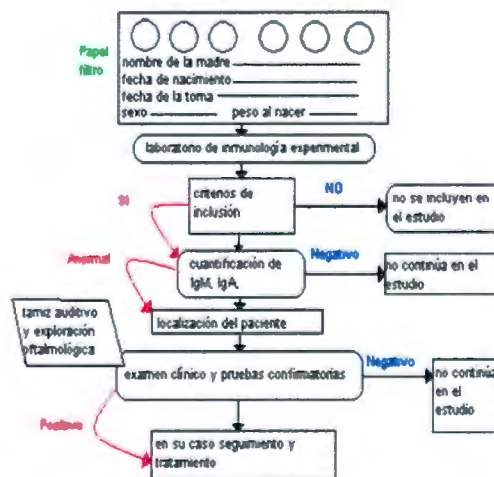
Papel filtro

nombre de la madre
fecha de nacimiento
fecha de la toma
sexo peso al nacer

laboratorio de inmunología experimental

SI

criterios de inclusión

NO

no se incluyen en el estudio

Anormal

cuantificación de IgM, IgA,

Negativo

no continúa en el estudio

tamiz auditivo y exploración oftalmológica

localización del paciente

examen clínico y pruebas confirmatorias

Negativo

no continúa en el estudio

Positivo

en su caso seguimiento y tratamiento